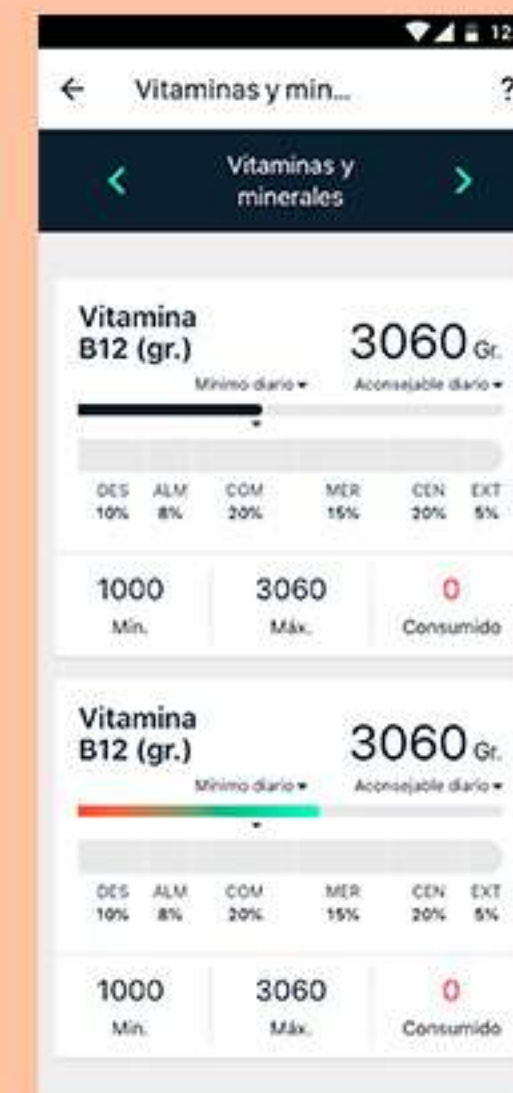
12

← Vitaminas y min...

?

< Vitaminas y minerales >

Vitamina B12 (gr.)

3060 Gr.

Mínimo diario ▾

Aconsejable diario ▾

DES 10%
ALM 8%
COM 20%
MER 15%
CEN 20%
EXT 5%

1000
Mín.

3060
Máx.

0
Consumido

Vitamina B12 (gr.)

3060 Gr.

Mínimo diario ▾

Aconsejable diario ▾

DES 10%
ALM 8%
COM 20%
MER 15%
CEN 20%
EXT 5%

1000
Mín.

3060
Máx.

0
Consumido